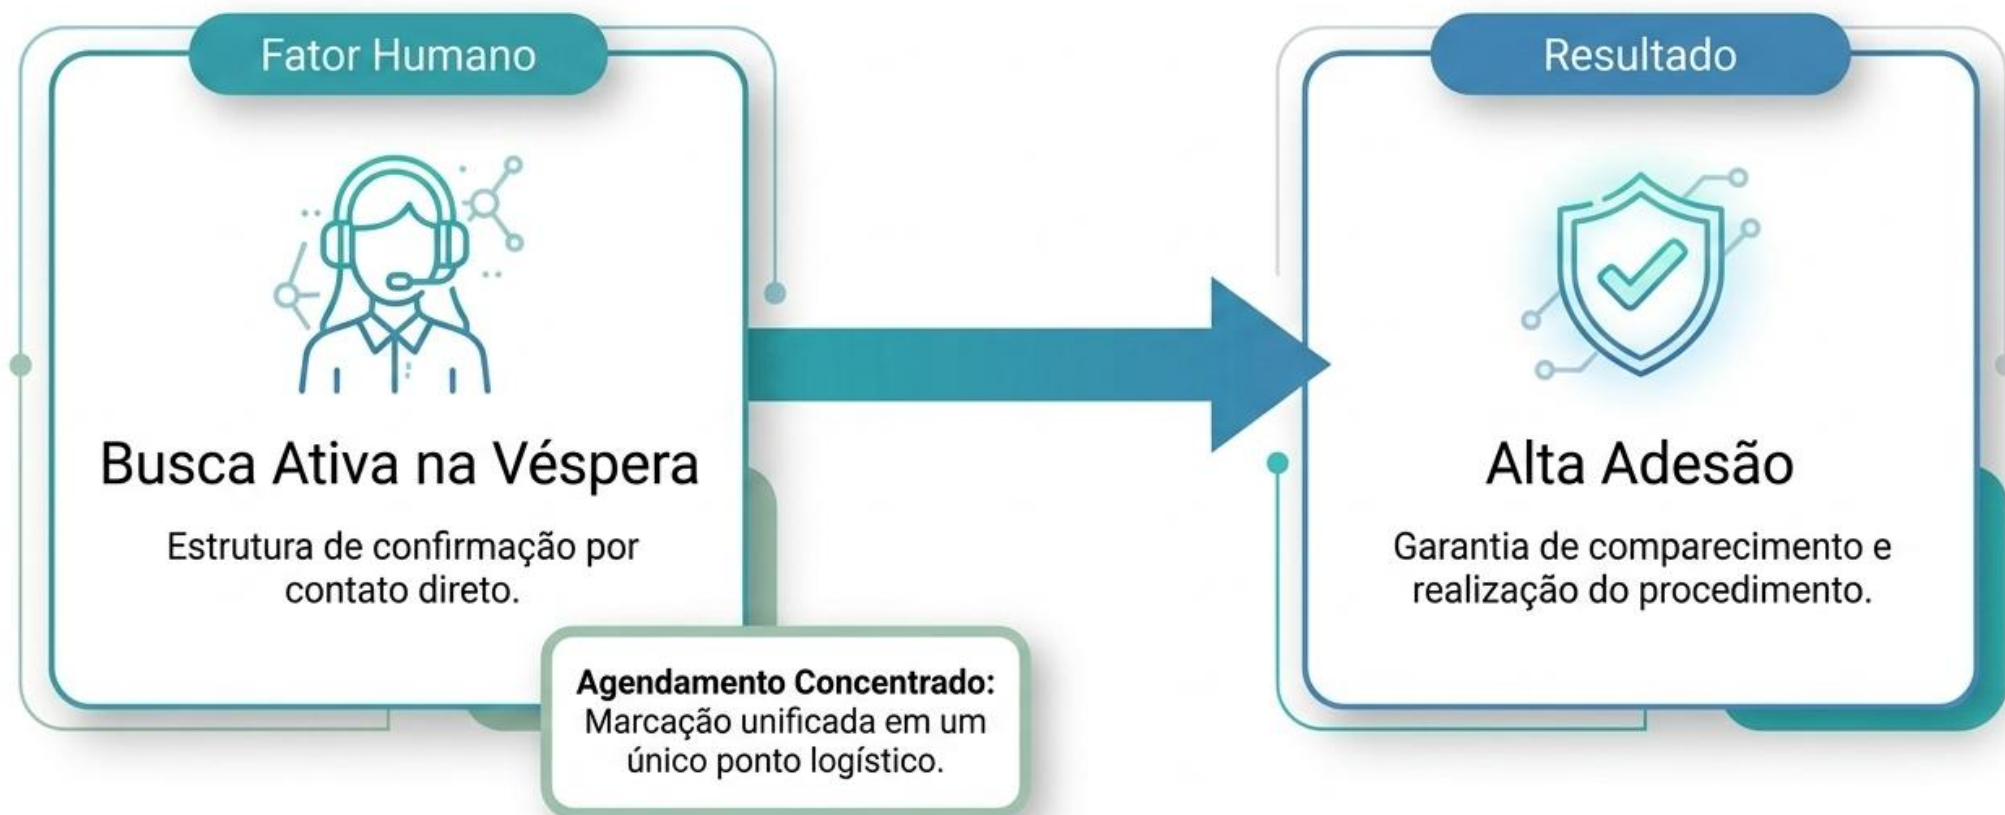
Fator Humano

Busca Ativa na Véspera

Estrutura de confirmação por contato direto.

Agendamento Concentrado: Marcação unificada em um único ponto logístico.

Resultado

Alta Adesão

Garantia de comparecimento e realização do procedimento.